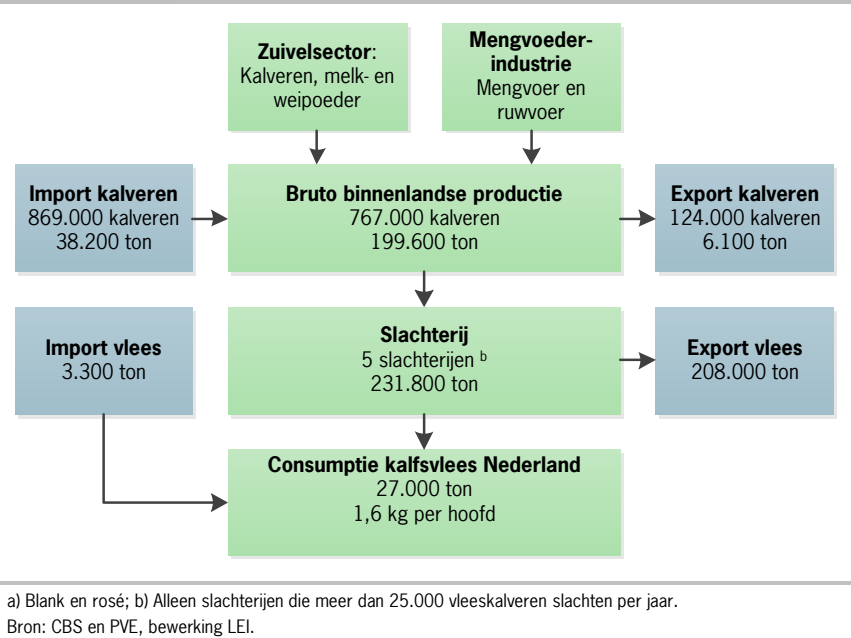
**Zuivelsector**: Kalveren, melk- en weipoeder

**Mengvoederindustrie** Mengvoer en ruwvoer

**Import kalveren** 869.000 kalveren 38.200 ton

**Bruto binnenlandse productie** 767.000 kalveren 199.600 ton

**Export kalveren** 124.000 kalveren 6.100 ton

**Import vlees** 3.300 ton

**Slachterij** 5 slachterijen $^b$ 231.800 ton

**Export vlees** 208.000 ton

**Consumptie kalfsvlees Nederland** 27.000 ton 1,6 kg per hoofd

a) Blank en rosé; b) Alleen slachterijen die meer dan 25.000 vleeskalveren slachten per jaar.
Bron: CBS en PVE, bewerking LEI.